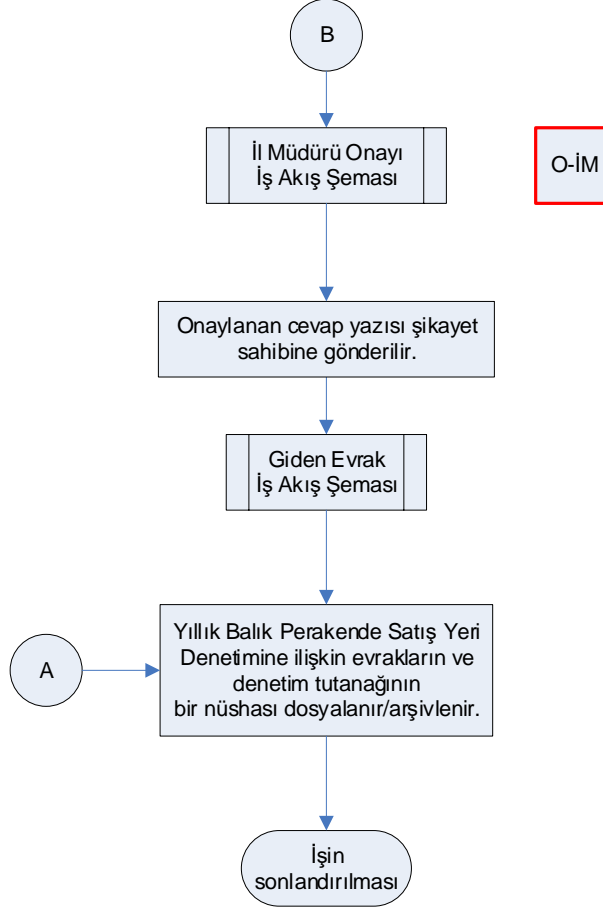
B

İl Müdürü Onayı
İş Akış Şeması

O-İM

Onaylanan cevap yazısı şikayet sahibine gönderilir.

Giden Evrak
İş Akış Şeması

A

Yıllık Balık Perakende Satış Yeri Denetimine ilişkin evrakların ve denetim tutanağının bir nüshası dosyalanır/arşivlenir.

İşin sonlandırılması